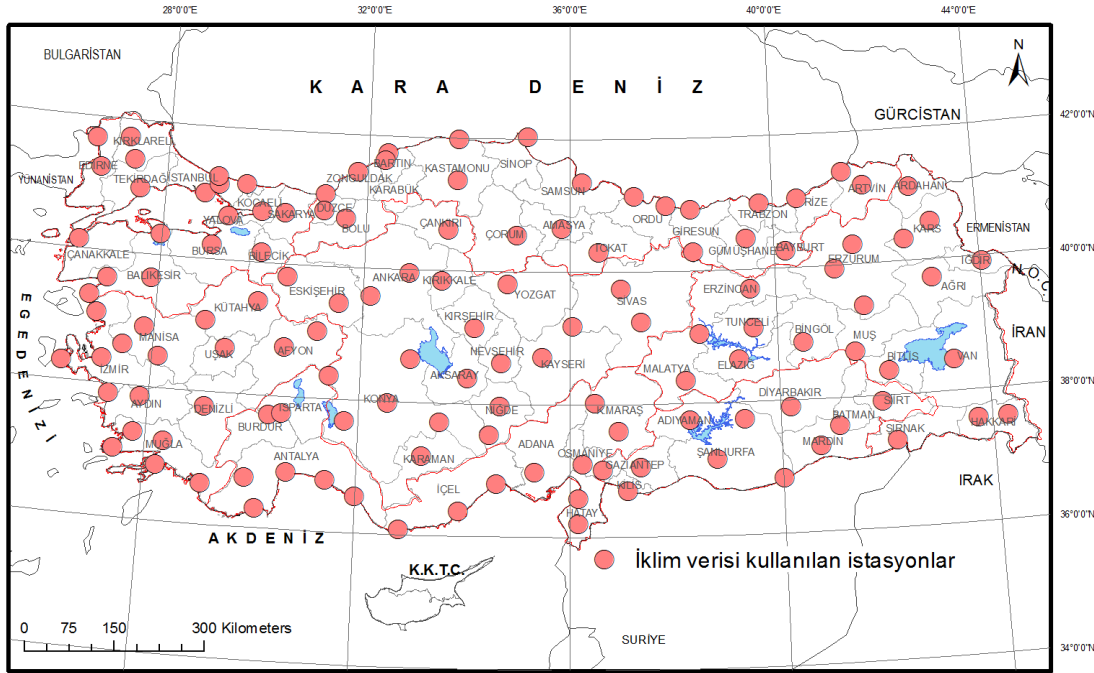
28°0'0"E
32°0'0"E
36°0'0"E
40°0'0"E
44°0'0"E

N

BULGARİSTAN

K A R A D E N İ Z

42°0'0"N

GÜRCİSTAN

KIRKLARELİ
EDİRNE
YUNANİSTAN
TEKİRDAĞ
İSTANBUL
KOCAELİ
YALOVA
SAKARYA
DÜZCE
ZONGULDAK
BARTIN
KARABÜK
KASTAMONU
SİNOP
SAMSUN
ORDU
GİRESUN
TRABZON
RİZE
ARTVİN
ARDAHAN
ÇANAKKALE
BURSA
BİLECİK
BOLU
ÇANKIRI
ÇORUM
AMASYA
TOKAT
GÜMÜŞHANE
BAYBURT
ERZURUM
KARS
ERMENİSTAN
IĞDIR
40°0'0"N
N.O.C
BALIKESİR
ESKİŞEHİR
ANKARA
KIRIKKALE
YOZGAT
SİVAS
ERZİNCAN
AĞRI
E G E D E N İ Z İ
KÜTAHYA
KIRŞEHİR
TUNCELİ
BİNGÖL
MUŞ
İRAN
MANİSA
UŞAK
AFYON
NEVŞEHİR
KAYSERİ
BİTLİS
VAN
İZMİR
AKSARAY
MALATYA
ELAZIĞ
38°0'0"N
AYDIN
DENİZLİ
ISPARTA
KONYA
NİĞDE
K.MARAŞ
ADIYAMAN
DİYARBAKIR
SİİRT
BATMAN
BURDUR
MUĞLA
ŞIRNAK
HAKKARİ
MARDİN
ANTALYA
KARAMAN
ADANA
OSMANİYE
GAZİANTEP
ŞANLIURFA
KİLİS
IRAK
İÇEL
HATAY
36°0'0"N
A K D E N İ Z
İklim verisi kullanılan istasyonlar
K.K.T.C
0 75 150 300 Kilometers
SURİYE
34°0'0"N